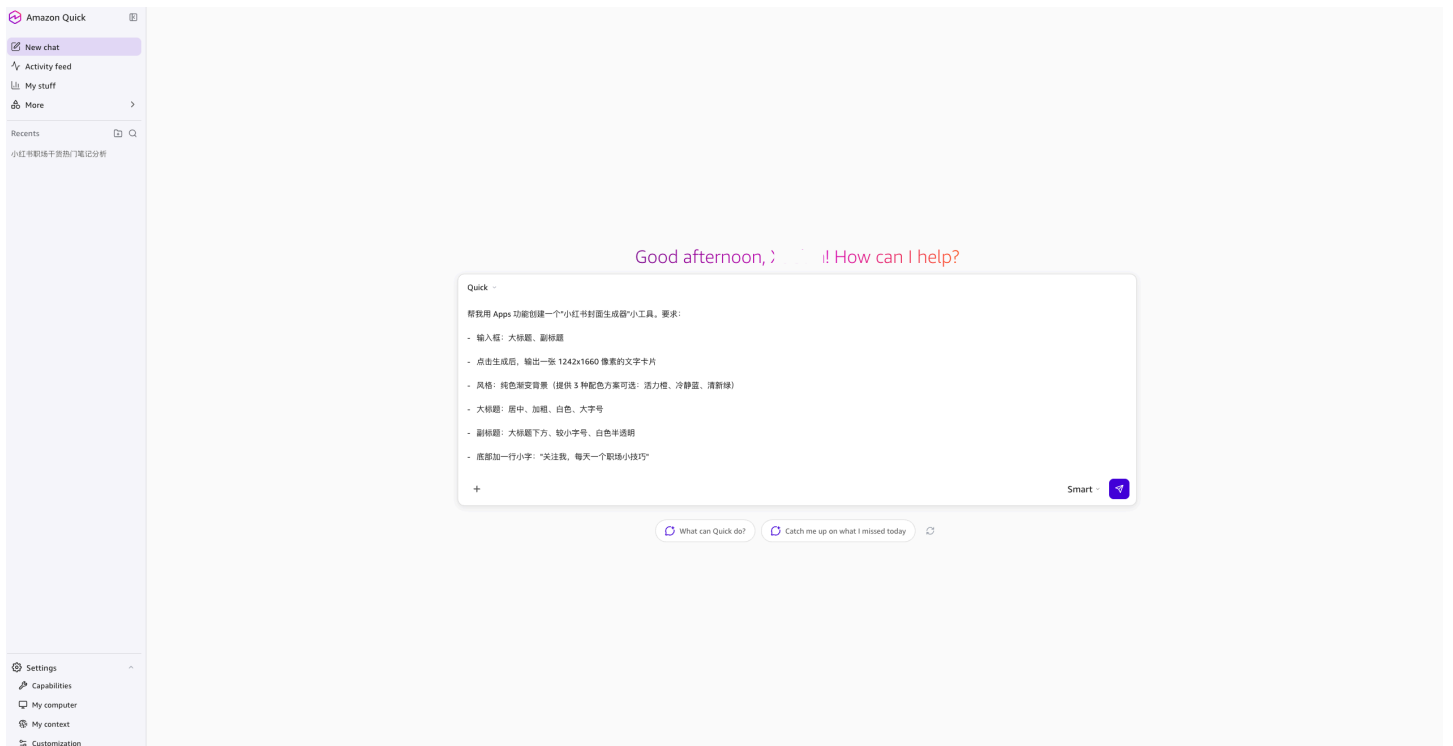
Amazon Quick

New chat
Activity feed
My stuff
More

Recents

小红书职场干货热门笔记分析

Good afternoon, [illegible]! How can I help?

Quick

帮我用 Apps 功能创建一个"小红书封面生成器"小工具。要求：

- 输入框：大标题、副标题

- 点击生成后，输出一张 1242x1660 像素的文字卡片

- 风格：纯色渐变背景（提供 3 种配色方案可选：活力橙、冷静蓝、清新绿）

- 大标题：居中、加粗、白色、大字号

- 副标题：大标题下方、较小字号、白色半透明

- 底部加一行小字："关注我，每天一个职场小技巧"

+

Smart

What can Quick do?

Catch me up on what I missed today

Settings
Capabilities
My computer
My context
Customization